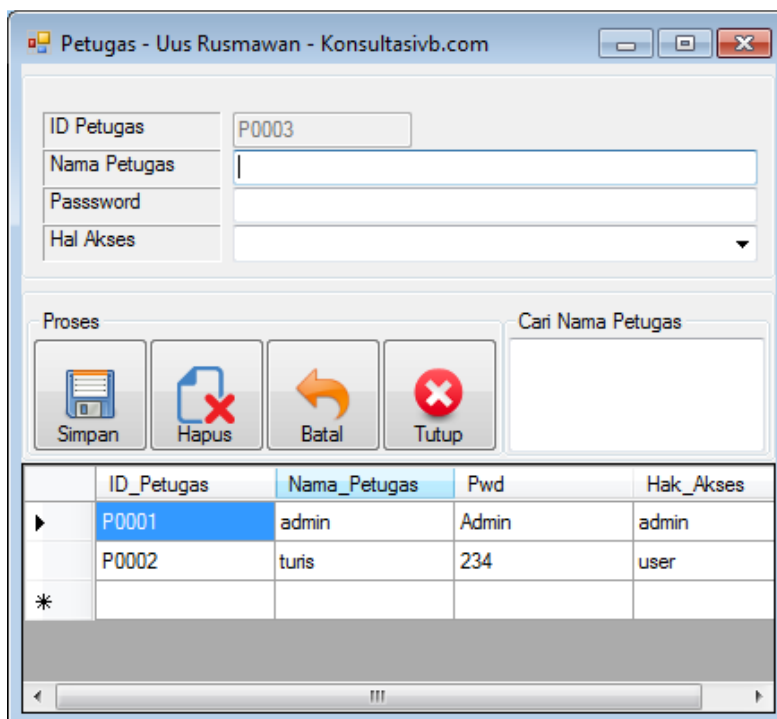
Petugas - Uus Rusmawan - Konsultasivb.com

ID Petugas
P0003
Nama Petugas
Passsword
Hal Akses

Proses
Simpan
Hapus
Batal
Tutup

Cari Nama Petugas

| | ID_Petugas | Nama_Petugas | Pwd | Hak_Akses |
|---|---|---|---|---|
| ▶ | P0001 | admin | Admin | admin |
| | P0002 | turis | 234 | user |
| * | | | | |